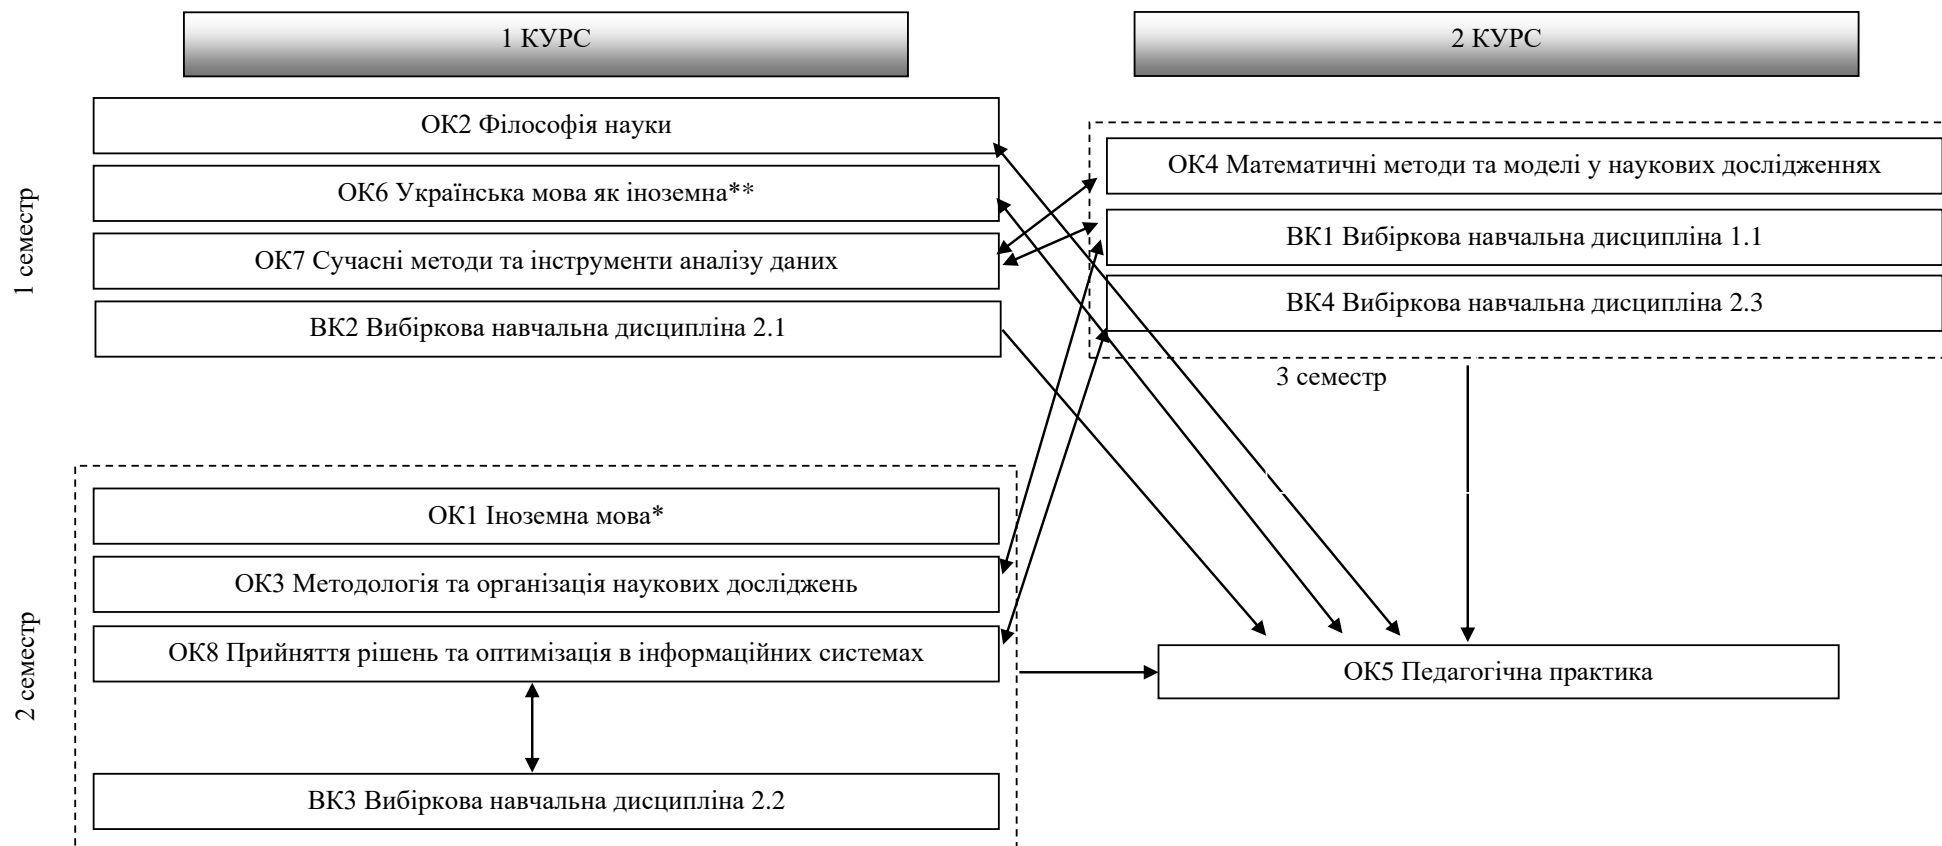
1 КУРС

2 КУРС

1 семестр

ОК2 Філософія науки

ОК6 Українська мова як іноземна**

ОК7 Сучасні методи та інструменти аналізу даних

ВК2 Вибіркова навчальна дисципліна 2.1

ОК4 Математичні методи та моделі у наукових дослідженнях

ВК1 Вибіркова навчальна дисципліна 1.1

ВК4 Вибіркова навчальна дисципліна 2.3

3 семестр

2 семестр

ОК1 Іноземна мова*

ОК3 Методологія та організація наукових досліджень

ОК8 Прийняття рішень та оптимізація в інформаційних системах

ВК3 Вибіркова навчальна дисципліна 2.2

ОК5 Педагогічна практика